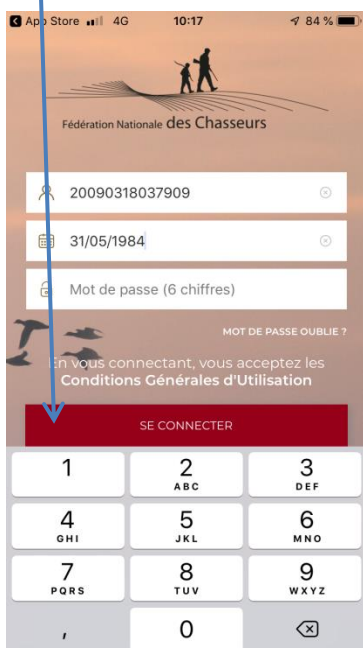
App Store 4G 10:17 84 %

Fédération Nationale des Chasseurs

20090318037909

31/05/1984

Mot de passe (6 chiffres)

MOT DE PASSE OUBLIE ?

En vous connectant, vous acceptez les Conditions Générales d'Utilisation

SE CONNECTER

1
2 ABC
3 DEF
4 GHI
5 JKL
6 MNO
7 PQRS
8 TUV
9 WXYZ
,
0